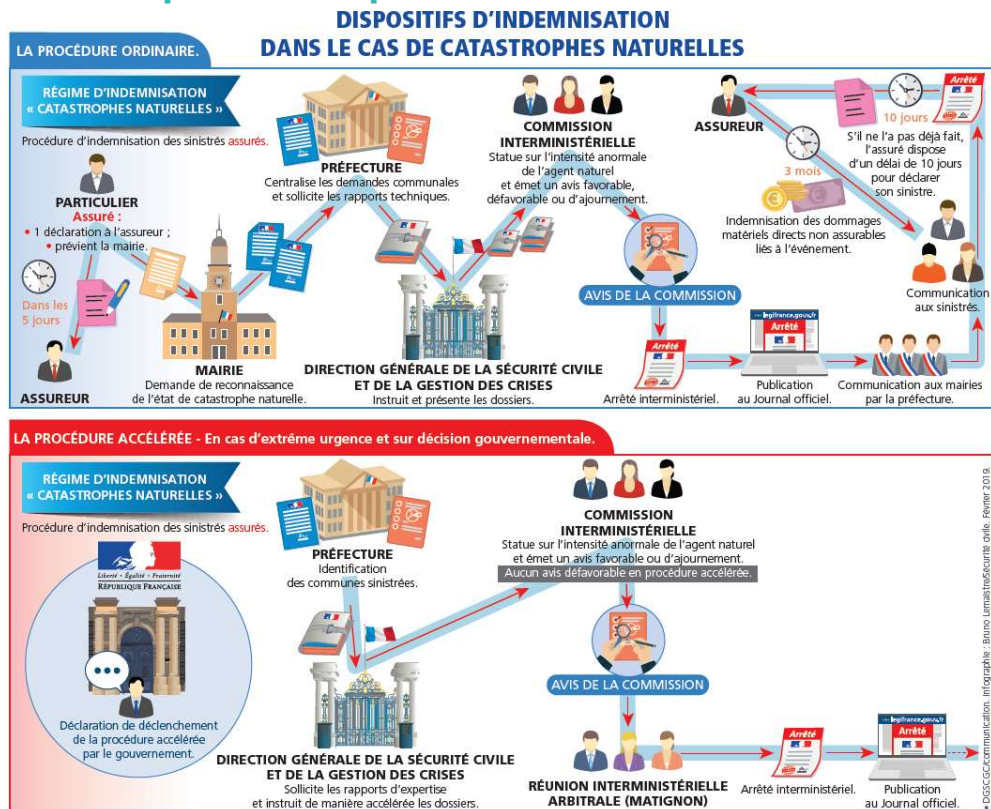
DISPOSITIFS D'INDEMNISATION DANS LE CAS DE CATASTROPHES NATURELLES

LA PROCÉDURE ORDINAIRE.

RÉGIME D'INDEMNISATION « CATASTROPHES NATURELLES »

Procédure d'indemnisation des sinistrés assurés.

PARTICULIER
Assuré :
• 1 déclaration à l'assureur ;
• prévient la mairie.

Dans les 5 jours

ASSUREUR

MAIRIE
Demande de reconnaissance de l'état de catastrophe naturelle.

PRÉFECTURE
Centralise les demandes communales et sollicite les rapports techniques.

DIRECTION GÉNÉRALE DE LA SÉCURITÉ CIVILE ET DE LA GESTION DES CRISES
Instruit et présente les dossiers.

COMMISSION INTERMINISTÉRIELLE
Statue sur l'intensité anormale de l'agent naturel et émet un avis favorable, défavorable ou d'ajournement.

AVIS DE LA COMMISSION

Arrêté

Arrêté interministériel.

legifrance.gouv.fr
Arrêté

Publication au Journal officiel.

Communication aux mairies par la préfecture.

Communication aux sinistrés.

ASSUREUR

Arrêté

10 jours

S'il ne l'a pas déjà fait, l'assuré dispose d'un délai de 10 jours pour déclarer son sinistre.

3 mois

Indemnisation des dommages matériels directs non assurables liés à l'événement.

LA PROCÉDURE ACCÉLÉRÉE - En cas d'extrême urgence et sur décision gouvernementale.

RÉGIME D'INDEMNISATION « CATASTROPHES NATURELLES »

Procédure d'indemnisation des sinistrés assurés.

Liberté • Égalité • Fraternité
RÉPUBLIQUE FRANÇAISE

Déclaration de déclenchement de la procédure accélérée par le gouvernement.

PRÉFECTURE
Identification des communes sinistrées.

DIRECTION GÉNÉRALE DE LA SÉCURITÉ CIVILE ET DE LA GESTION DES CRISES
Sollicite les rapports d'expertise et instruit de manière accélérée les dossiers.

COMMISSION INTERMINISTÉRIELLE
Statue sur l'intensité anormale de l'agent naturel et émet un avis favorable ou d'ajournement.
Aucun avis défavorable en procédure accélérée.

AVIS DE LA COMMISSION

RÉUNION INTERMINISTÉRIELLE ARBITRALE (MATIGNON)

Arrêté

Arrêté interministériel.

legifrance.gouv.fr
Arrêté

Publication au Journal officiel.

© DGSCGC/Communication. Infographie : Bruno Lemaistre/Sécurité civile. Février 2019.